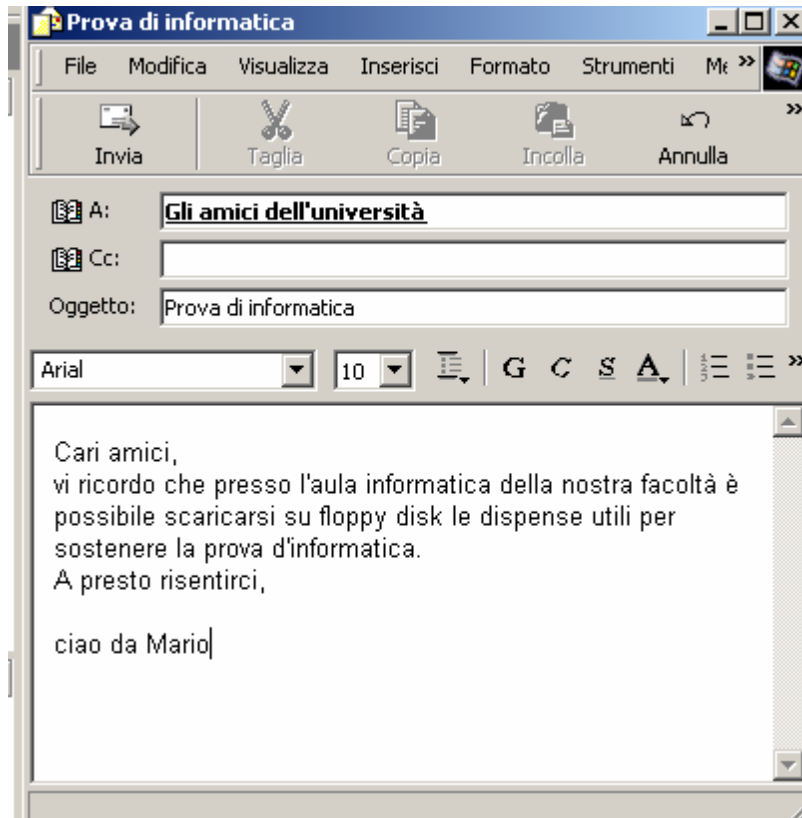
Prova di informatica

File Modifica Visualizza Inserisci Formato Strumenti Me »

Invia Taglia Copia Incolla Annulla »

A: Gli amici dell'università

Cc:

Oggetto: Prova di informatica

Arial 10 G C S A »

Cari amici,
vi ricordo che presso l'aula informatica della nostra facoltà è possibile scaricarsi su floppy disk le dispense utili per sostenere la prova d'informatica.
A presto risentirci,

ciao da Mario